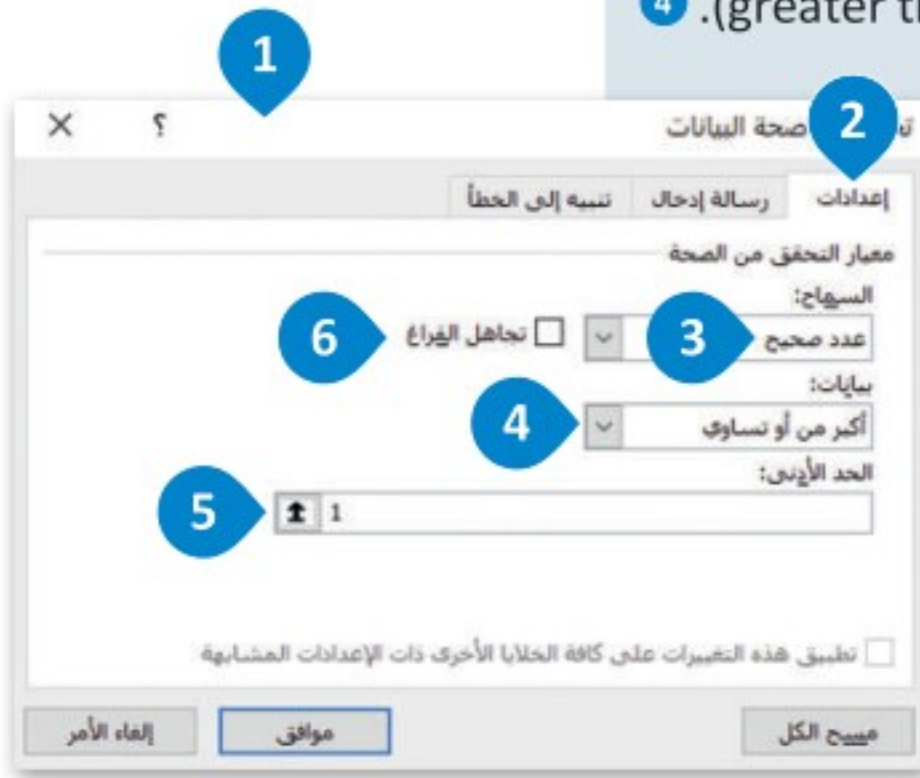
4 .(greater t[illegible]

1

2

ت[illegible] صحة البيانات ؟ X

إعدادات رسالة إدخال تنبيه إلى الخطأ

معيار التحقق من الصحة

السماح:

عدد صحيح 3

6 تجاهل الفراغ

بيانات:

أكبر من أو تساوي 4

الحد الأدنى:

5 1

تطبيق هذه التغييرات على كافة الخلايا الأخرى ذات الإعدادات المشابهة

مسح الكل موافق إلغاء الأمر